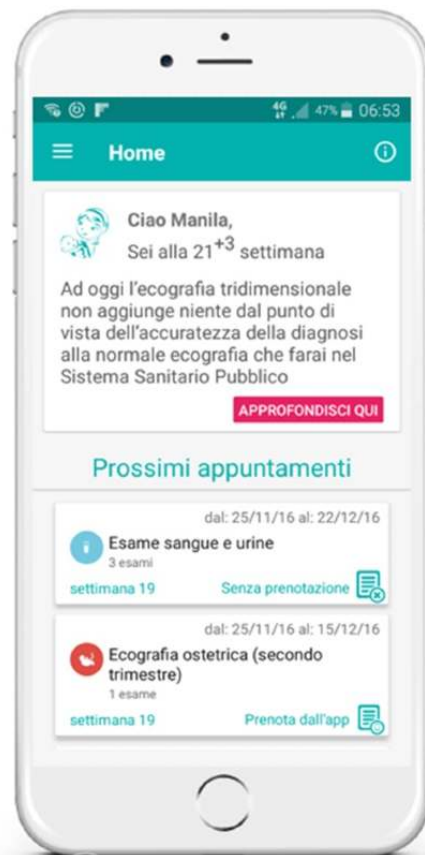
4G 47% 06:53

Home

Ciao Manila,

Sei alla $21^{+3}$ settimana

Ad oggi l'ecografia tridimensionale non aggiunge niente dal punto di vista dell'accuratezza della diagnosi alla normale ecografia che farai nel Sistema Sanitario Pubblico

APPROFONDISCI QUI

Prossimi appuntamenti

dal: 25/11/16 al: 22/12/16

Esame sangue e urine

3 esami

settimana 19

Senza prenotazione

dal: 25/11/16 al: 15/12/16

Ecografia ostetrica (secondo trimestre)

1 esame

settimana 19

Prenota dall'app